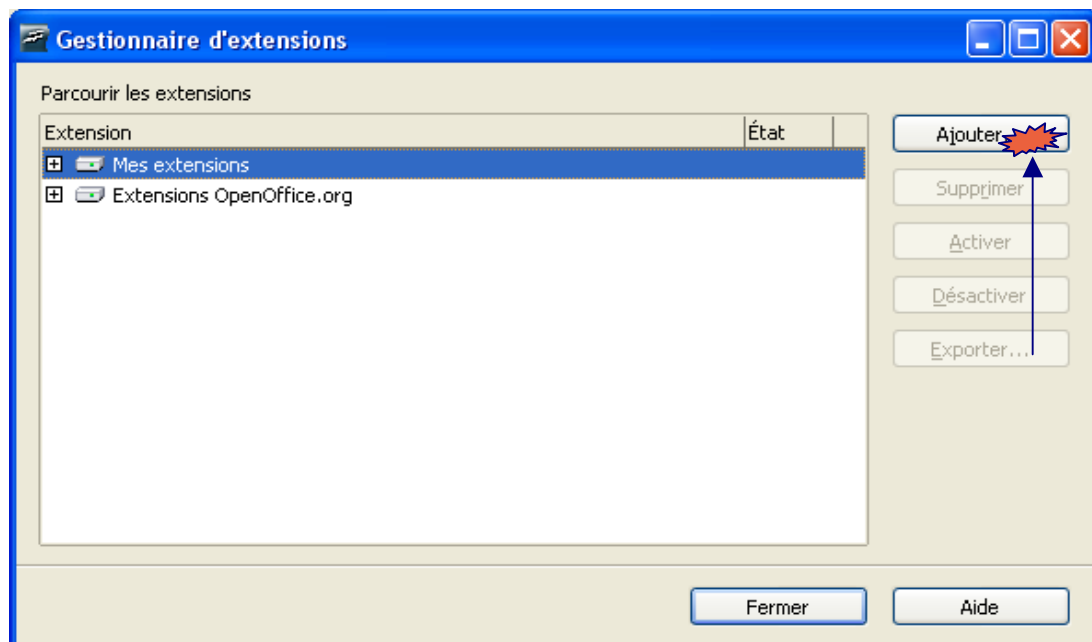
Gestionnaire d'extensions

Parcourir les extensions

| Extension | État |
|---|---|
| Mes extensions | |
| Extensions OpenOffice.org | |

Ajouter...
Supprimer
Activer
Désactiver
Exporter...

Fermer
Aide